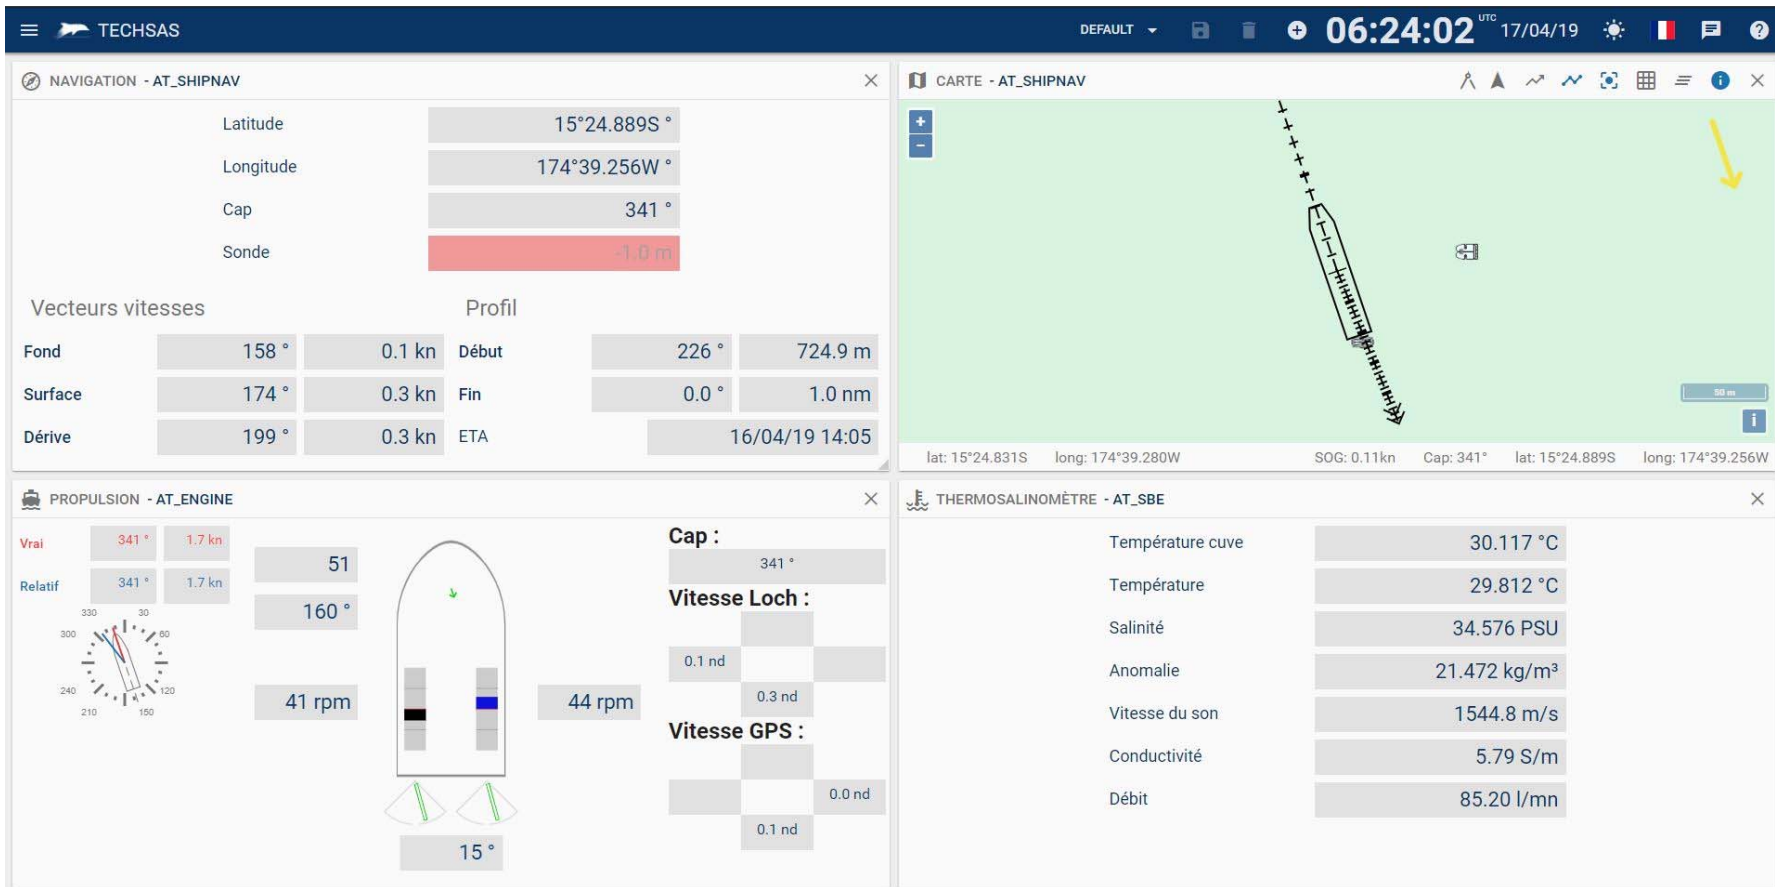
TECHSAS

DEFAULT

06:24:02 UTC 17/04/19

NAVIGATION - AT_SHIPNAV

| Latitude | 15°24.889S ° |
|---|---|
| Longitude | 174°39.256W ° |
| Cap | 341 ° |
| Sonde | -1.0 m |

Vecteurs vitesses

Profil

| Fond | 158 ° | 0.1 kn | Début | 226 ° | 724.9 m |
|---|---|---|---|---|---|
| Surface | 174 ° | 0.3 kn | Fin | 0.0 ° | 1.0 nm |
| Dérive | 199 ° | 0.3 kn | ETA | 16/04/19 14:05 | |

CARTE - AT_SHIPNAV

+
−

50 m

i

lat: 15°24.831S long: 174°39.280W SOG: 0.11kn Cap: 341° lat: 15°24.889S long: 174°39.256W

PROPULSION - AT_ENGINE

Vrai 341 ° 1.7 kn

Relatif 341 ° 1.7 kn

330 30 300 60 240 120 210 150

51

160 °

41 rpm

44 rpm

15 °

Cap :

341 °

Vitesse Loch :

0.1 nd

0.3 nd

Vitesse GPS :

0.0 nd

0.1 nd

THERMOSALINOMÈTRE - AT_SBE

| Température cuve | 30.117 °C |
|---|---|
| Température | 29.812 °C |
| Salinité | 34.576 PSU |
| Anomalie | 21.472 kg/m³ |
| Vitesse du son | 1544.8 m/s |
| Conductivité | 5.79 S/m |
| Débit | 85.20 l/mn |